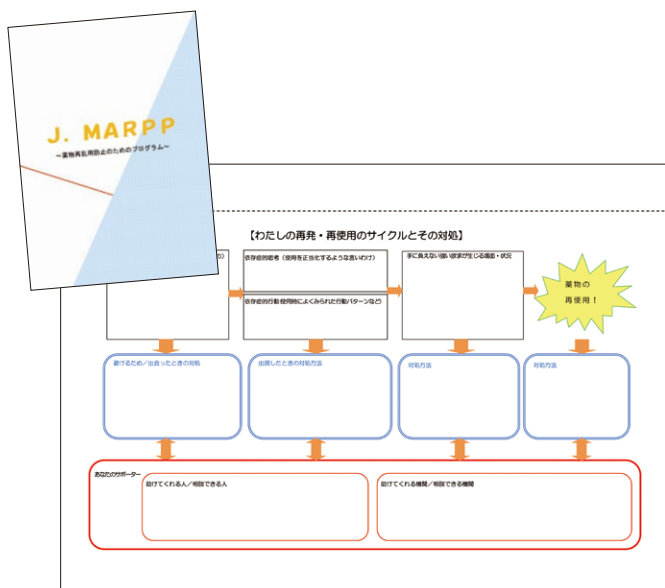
J. MARPP

〜薬物再乱用防止のためのプログラム〜

【わたしの再発・再使用のサイクルとその対処】

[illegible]の)

依存症的思考（使用を正当化するような言いわけ）

依存症的行動（使用時によくみられた行動パターンなど）

手に負えない強い欲求が生じる場面・状況

薬物の再使用！

避けるため／出会ったときの対処

出現したときの対処方法

対処方法

対処方法

あなたのサポーター

助けてくれる人／相談できる人

助けてくれる機関／相談できる機関